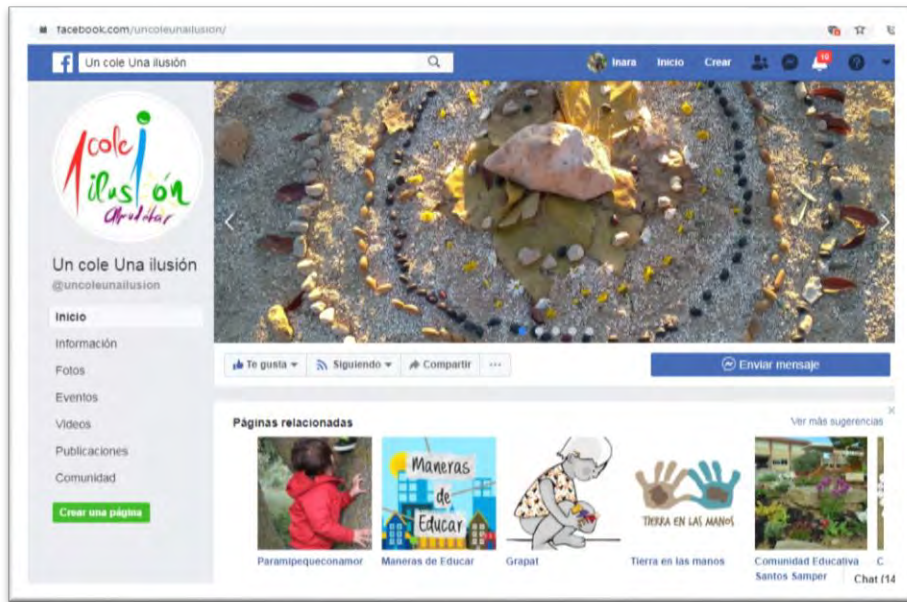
facebook.com/uncoleunailusion/

Un cole Una ilusión

Inara Inicio Crear

10

1 cole ilusión

Un cole Una ilusión
@uncoleunailusion

Inicio
Información
Fotos
Eventos
Videos
Publicaciones
Comunidad

Crear una página

Te gusta
Siguiendo
Compartir
...
Enviar mensaje

Páginas relacionadas
Ver más sugerencias

Maneras de Educar

TIERRA EN LAS MANOS

Parampipequeconamor
Maneras de Educar
Grapat
Tierra en las manos
Comunidad Educativa Santos Samper
C

Chat (14